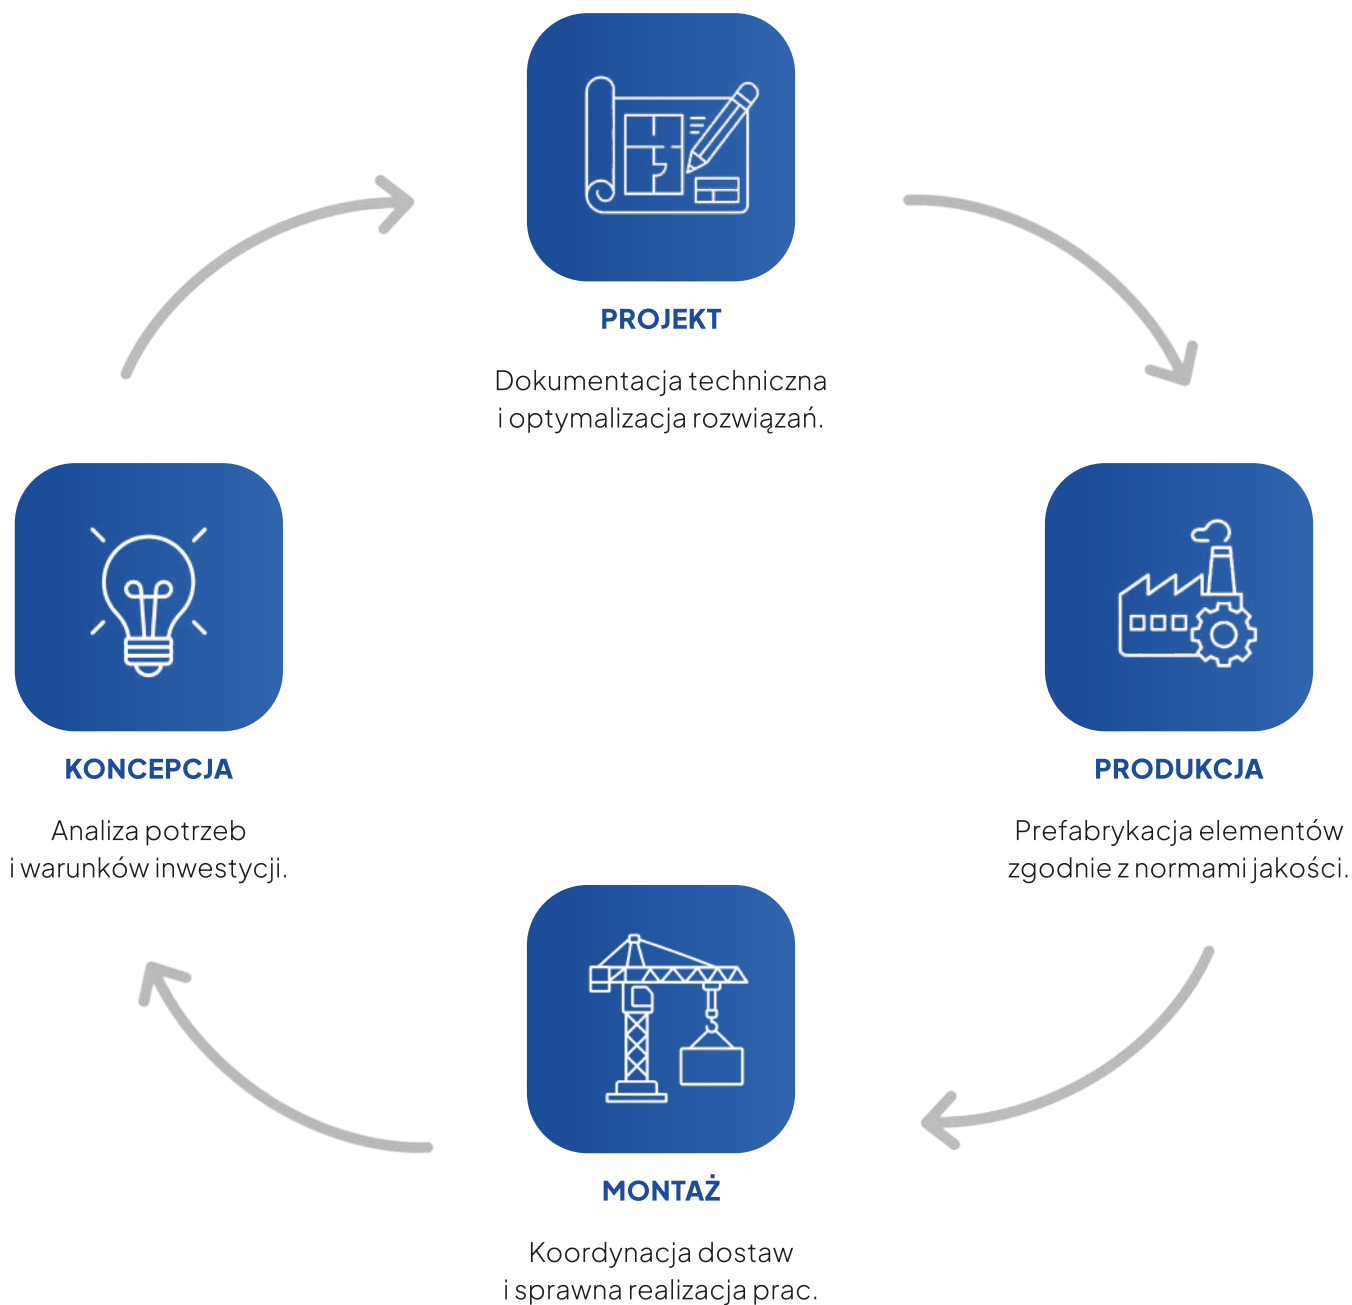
PROJEKT

Dokumentacja techniczna i optymalizacja rozwiązań.

KONCEPCJA

Analiza potrzeb i warunków inwestycji.

PRODUKCJA

Prefabrykacja elementów zgodnie z normami jakości.

MONTAŻ

Koordynacja dostaw i sprawna realizacja prac.